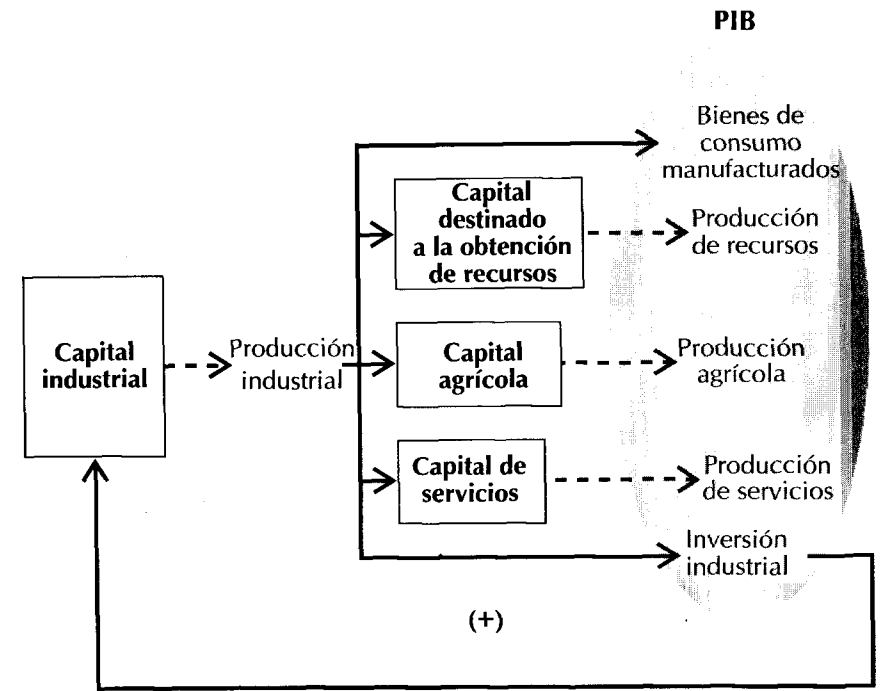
PIB

Bienes de consumo manufacturados

Capital destinado a la obtención de recursos

Producción de recursos

Capital industrial

Producción industrial

Capital agrícola

Producción agrícola

Capital de servicios

Producción de servicios

Inversión industrial

(+)